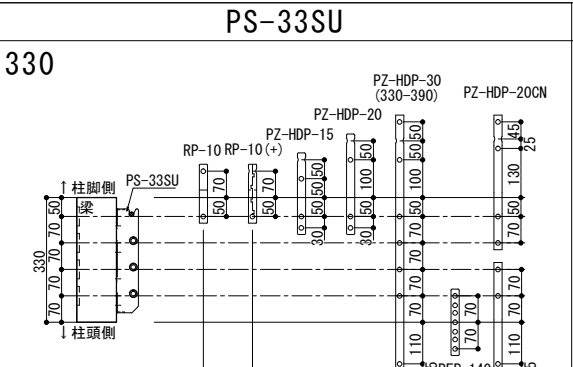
PS-33SU

330

PZ-HDP-30 (330-390)
PZ-HDP-20CN
PZ-HDP-20
PZ-HDP-15
RP-10
RP-10(+)
↑柱脚側
PS-33SU
梁
330
↓柱頭側

50
70
70
70
70
50
70
50
50
50
50
30
100
50
30
50
50
100
70
70
70
70
110
45
25
130
50
70
70
70
110
70
70
PBR-140
6